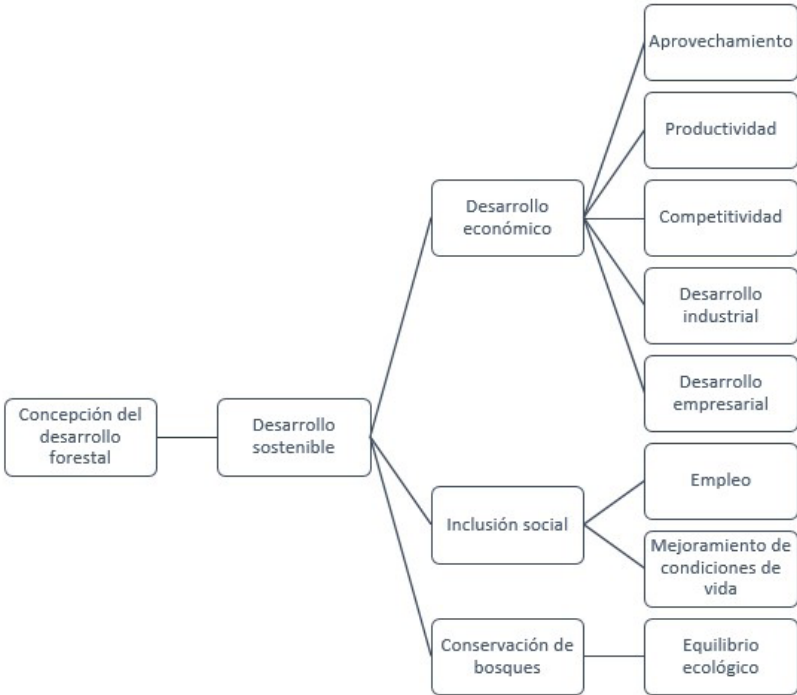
Concepción del desarrollo forestal

Desarrollo sostenible

Desarrollo económico

Aprovechamiento

Productividad

Competitividad

Desarrollo industrial

Desarrollo empresarial

Inclusión social

Empleo

Mejoramiento de condiciones de vida

Conservación de bosques

Equilibrio ecológico